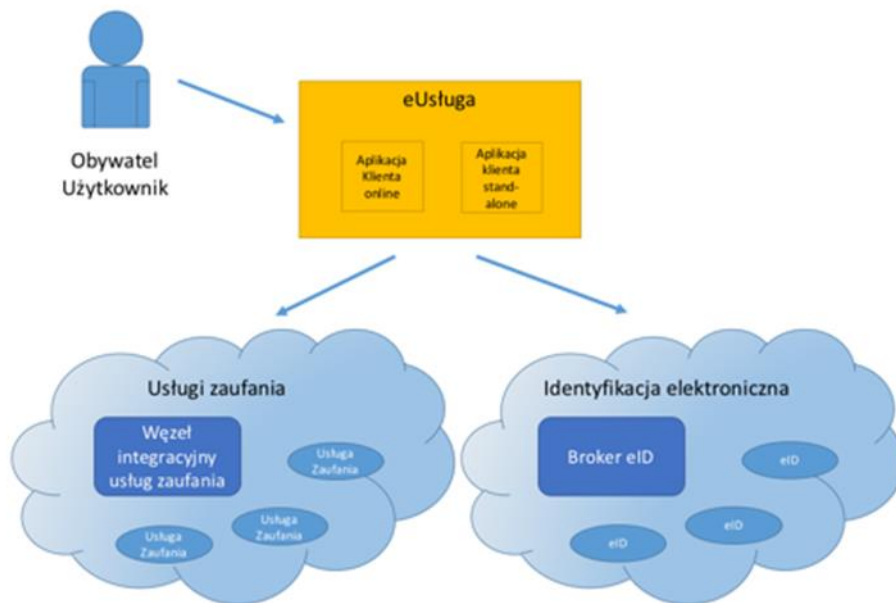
Obywatel
Użytkownik

eUsługa

Aplikacja Klienta online

Aplikacja klienta stand-alone

Usługi zaufania

Węzeł integracyjny usług zaufania

Usługa Zaufania

Usługa Zaufania

Usługa Zaufania

Identyfikacja elektroniczna

Broker eID

eID

eID

eID